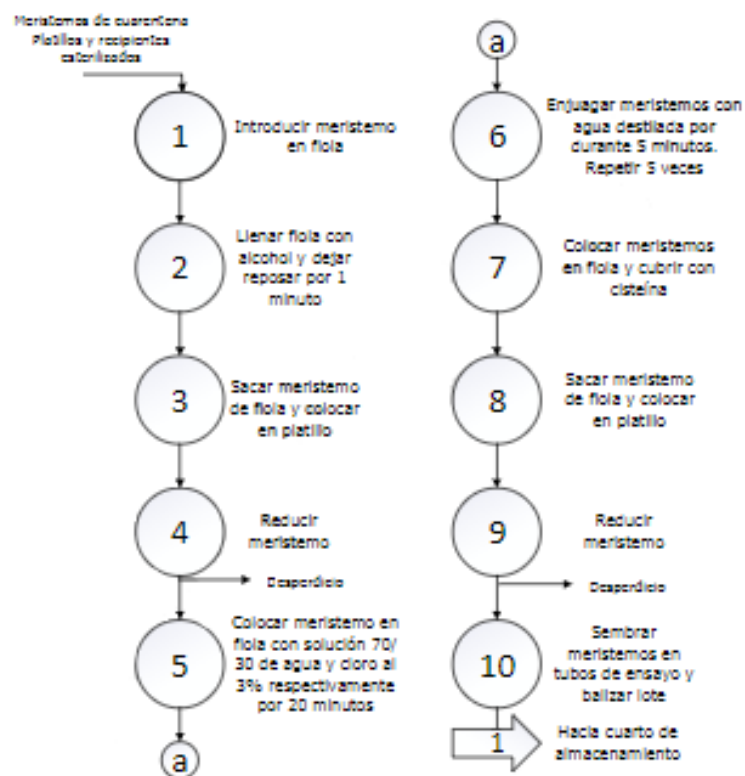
Meristemos de cuarentena
Platillos y recipientes esterilizados

1
Introducir meristemo en fiola

2
Llenar fiola con alcohol y dejar reposar por 1 minuto

3
Sacar meristemo de fiola y colocar en platillo

4
Reducir meristemo

Desperdicio

5
Colocar meristemo en fiola con solución 70/30 de agua y cloro al 3% respectivamente por 20 minutos

a

a

6
Enjuagar meristemos con agua destilada por durante 5 minutos. Repetir 5 veces

7
Colocar meristemos en fiola y cubrir con cisteína

8
Sacar meristemo de fiola y colocar en platillo

9
Reducir meristemo

Desperdicio

10
Sembrar meristemos en tubos de ensayo y balizar lote

1
Hacia cuarto de almacenamiento